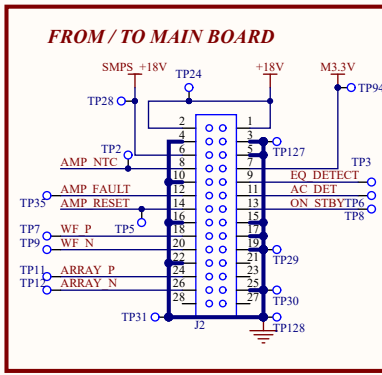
FROM / TO MAIN BOARD

SMPS_+18V
TP24
+18V
M3.3V
TP94
TP28
2
1
4
3
TP2
6
5
TP127
AMP_NTC
8
7
TP3
10
9
EQ_DETECT
TP35
AMP_FAULT
12
11
AC_DET
AMP_RESET
14
13
ON_STBY
TP6
16
15
TP8
TP5
TP7
WF_P
18
17
TP9
WF_N
20
19
22
21
TP29
TP11
ARRAY_P
24
23
TP12
ARRAY_N
26
25
28
27
TP30
TP31
J2
TP128